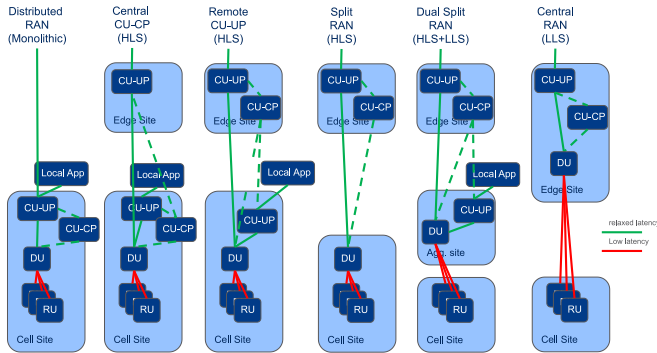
Distributed RAN (Monolithic)

Central CU-CP (HLS)

Remote CU-UP (HLS)

Split RAN (HLS)

Dual Split RAN (HLS+LLS)

Central RAN (LLS)

CU-UP
Edge Site

CU-UP
CU-CP
Edge Site

CU-UP
CU-CP
Edge Site

CU-UP
CU-CP
Edge Site

CU-UP
CU-CP
DU
Edge Site

Local App
CU-UP
CU-CP
DU
RU
Cell Site

Local App
CU-UP
CU-CP
DU
RU
Cell Site

Local App
CU-UP
DU
RU
Cell Site

DU
RU
Cell Site

Local App
CU-UP
DU
Agg. site

RU
Cell Site

RU
Cell Site

relaxed latency
Low latency